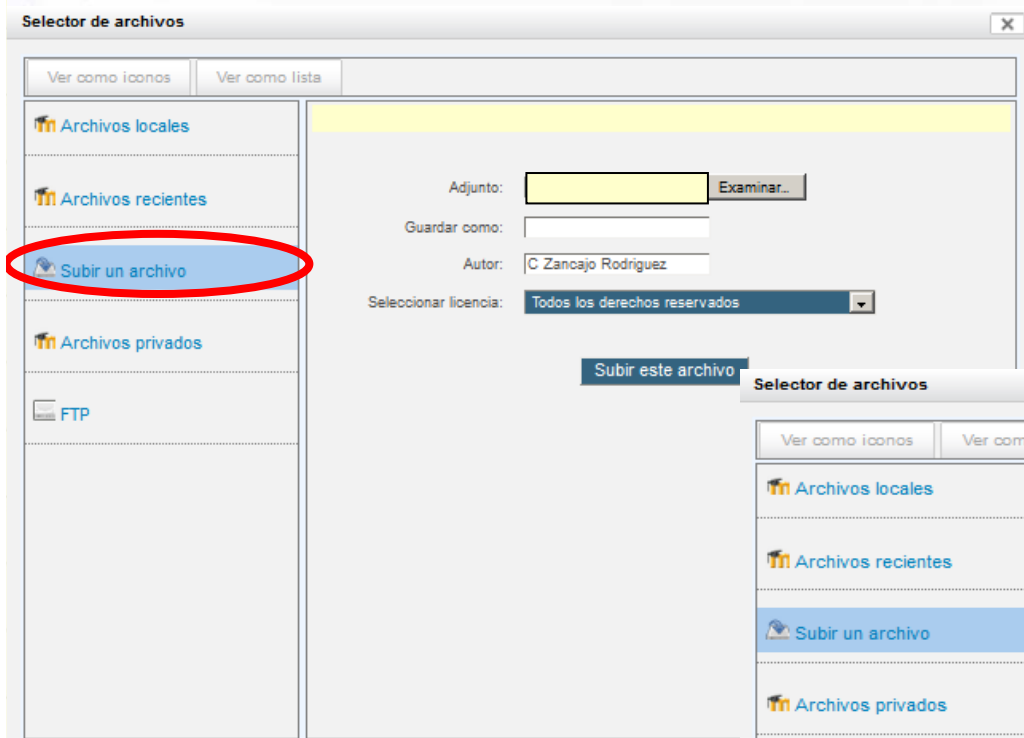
Selector de archivos

Ver como iconos
Ver como lista

Archivos locales
Archivos recientes
Subir un archivo
Archivos privados
FTP

Adjunto:
Examinar...
Guardar como:
Autor: C Zancajo Rodriguez
Seleccionar licencia: Todos los derechos reservados

Subir este archivo

Selector de archivos

Ver como iconos
Ver com

Archivos locales
Archivos recientes
Subir un archivo
Archivos privados